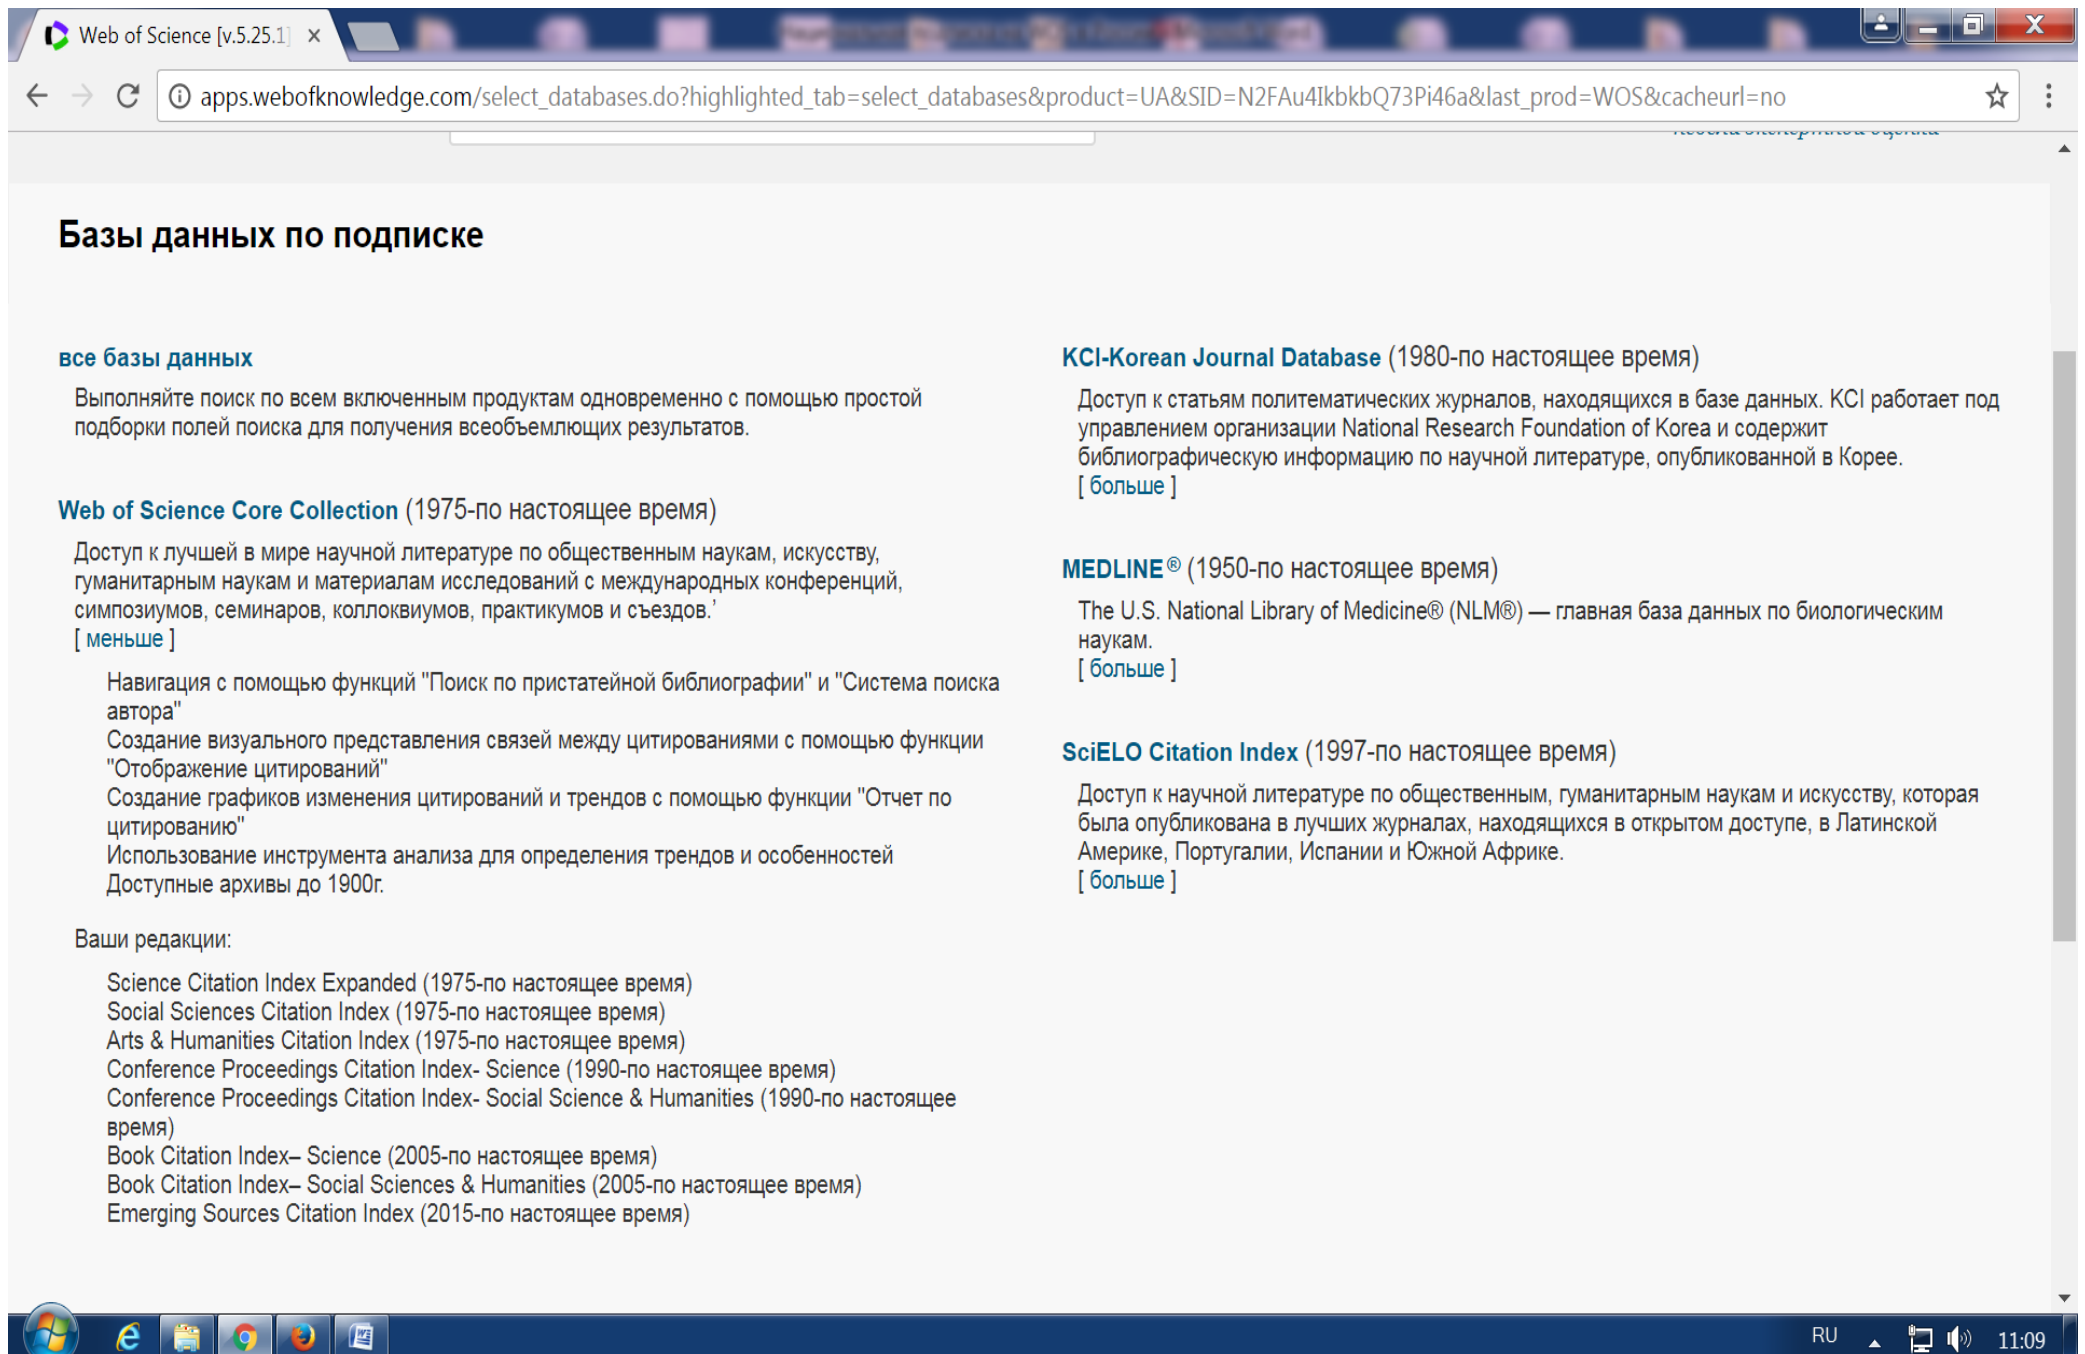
Web of Science [v.5.25.1] ×

apps.webofknowledge.com/select_databases.do?highlighted_tab=select_databases&product=UA&SID=N2FAu4IkbkbQ73Pi46a&last_prod=WOS&cacheurl=no

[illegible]

Базы данных по подписке

все базы данных

Выполняйте поиск по всем включенным продуктам одновременно с помощью простой подборки полей поиска для получения всеобъемлющих результатов.

Web of Science Core Collection (1975-по настоящее время)

Доступ к лучшей в мире научной литературе по общественным наукам, искусству, гуманитарным наукам и материалам исследований с международных конференций, симпозиумов, семинаров, коллоквиумов, практикумов и съездов.'
[ меньше ]

Навигация с помощью функций "Поиск по пристатейной библиографии" и "Система поиска автора"
Создание визуального представления связей между цитированиями с помощью функции "Отображение цитирований"
Создание графиков изменения цитирований и трендов с помощью функции "Отчет по цитированию"
Использование инструмента анализа для определения трендов и особенностей
Доступные архивы до 1900г.

Ваши редакции:

Science Citation Index Expanded (1975-по настоящее время)
Social Sciences Citation Index (1975-по настоящее время)
Arts & Humanities Citation Index (1975-по настоящее время)
Conference Proceedings Citation Index- Science (1990-по настоящее время)
Conference Proceedings Citation Index- Social Science & Humanities (1990-по настоящее время)
Book Citation Index– Science (2005-по настоящее время)
Book Citation Index– Social Sciences & Humanities (2005-по настоящее время)
Emerging Sources Citation Index (2015-по настоящее время)

KCI-Korean Journal Database (1980-по настоящее время)

Доступ к статьям политематических журналов, находящихся в базе данных. KCI работает под управлением организации National Research Foundation of Korea и содержит библиографическую информацию по научной литературе, опубликованной в Корее.
[ больше ]

MEDLINE® (1950-по настоящее время)

The U.S. National Library of Medicine® (NLM®) — главная база данных по биологическим наукам.
[ больше ]

SciELO Citation Index (1997-по настоящее время)

Доступ к научной литературе по общественным, гуманитарным наукам и искусству, которая была опубликована в лучших журналах, находящихся в открытом доступе, в Латинской Америке, Португалии, Испании и Южной Африке.
[ больше ]

RU 11:09